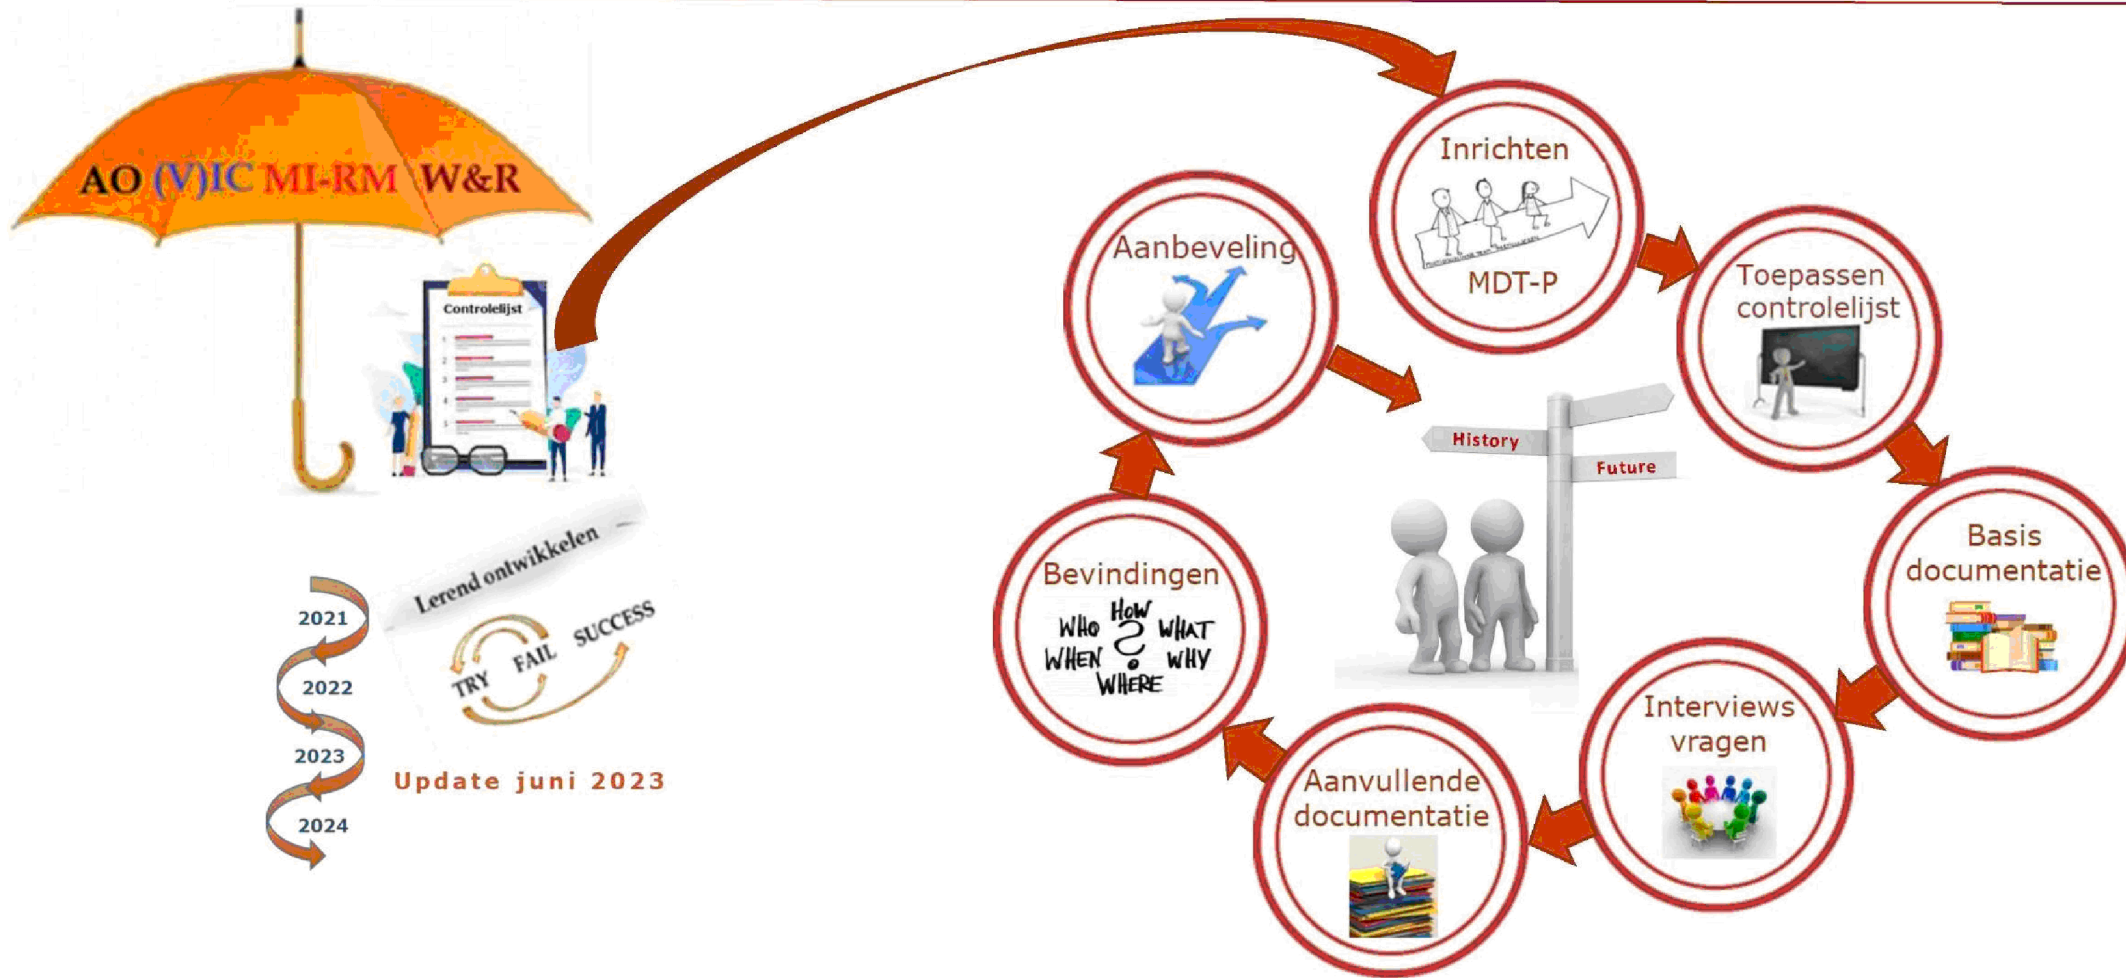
AO (V)IC MI-RM W&R

Controlelijst

Lerend ontwikkelen

TRY FAIL SUCCESS

2021
2022
2023
2024

Update juni 2023

Inrichten
MDT-P

Toepassen controlelijst

Basis documentatie

Interviews vragen

Aanvullende documentatie

Bevindingen
WHO HOW WHAT WHEN ? WHY WHERE

Aanbeveling

History
Future